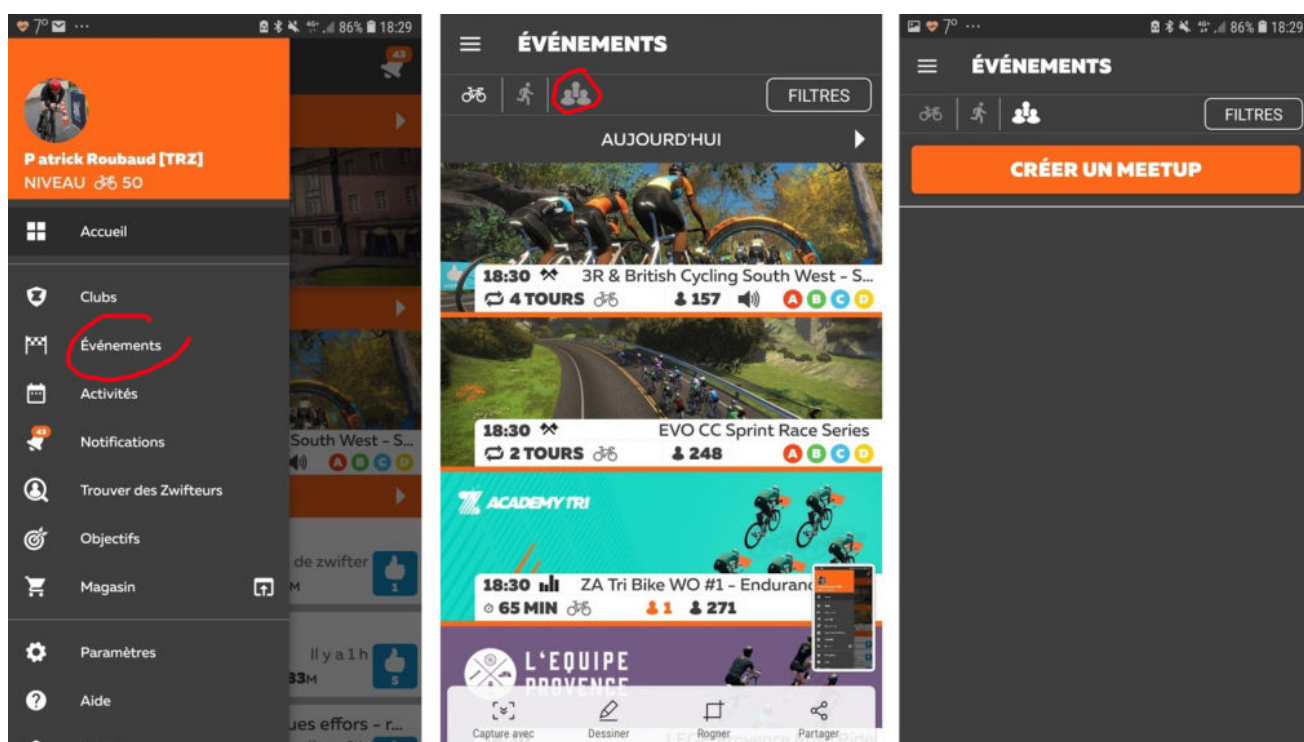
7° ··· 86% 18:29

43

P atrick Roubaud [TRZ]
NIVEAU 50

Accueil

Clubs

Événements

Activités

43
Notifications

Trouver des Zwifteurs

Objectifs

Magasin

Paramètres

Aide

South West - S...

A B C D

de zwifter
M
1

Il y a 1 h
33M
5

ues efforts - r...

ÉVÉNEMENTS

FILTRES

AUJOURD'HUI

18:30 3R & British Cycling South West - S...
4 TOURS 157 A B C D

18:30 EVO CC Sprint Race Series
2 TOURS 248 A B C D

ACADEMY TRI

18:30 ZA Tri Bike WO #1 - Enduranc
65 MIN 1 271

L'EQUIPE PROVENCE

Capture avec Dessiner Rogner Partager

7° ··· 86% 18:29

ÉVÉNEMENTS

FILTRES

CRÉER UN MEETUP